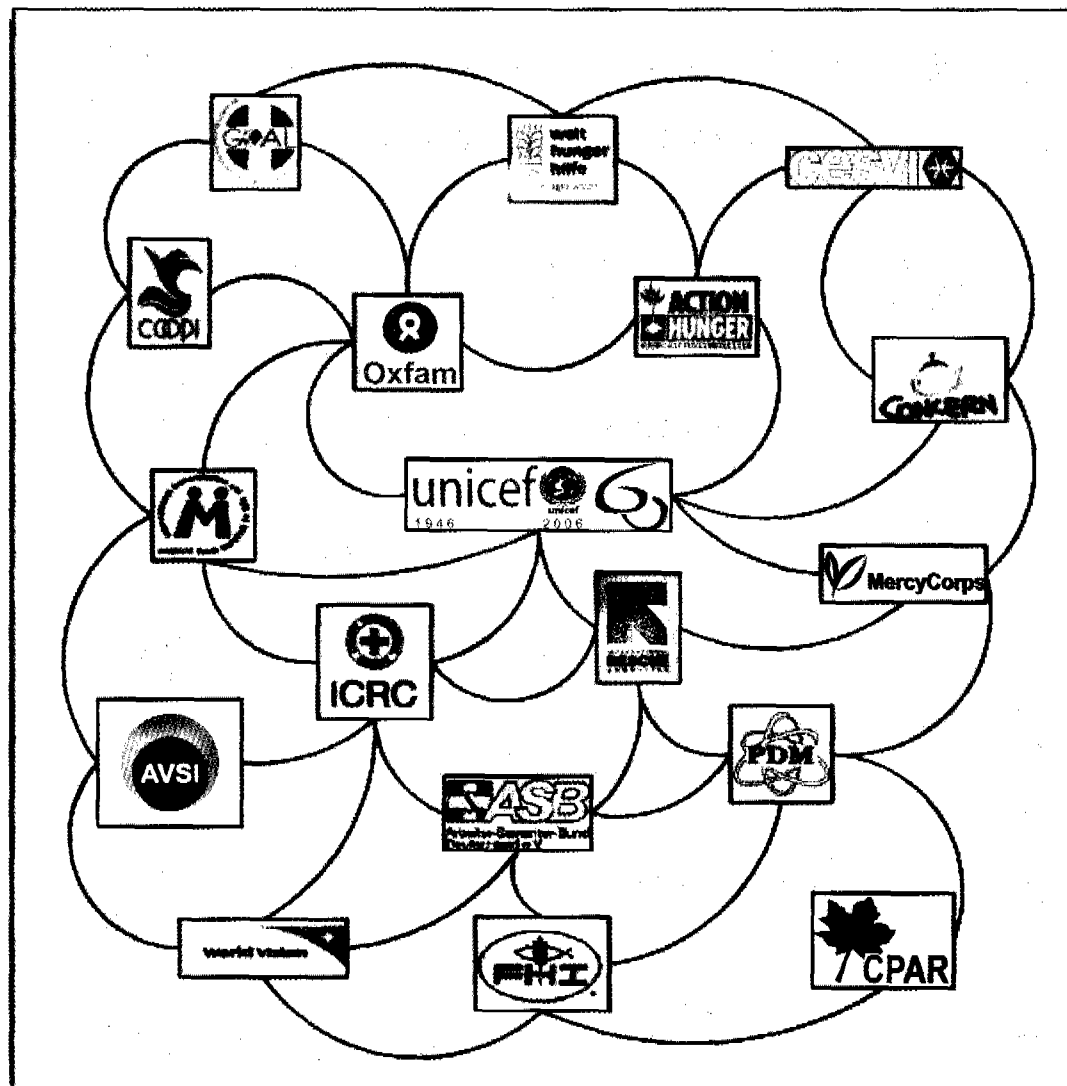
GOAL

welt hunger hilfe

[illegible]

CESVI

COOPI

Oxfam

ACTION HUNGER

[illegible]

CONCERN

unicef
unicef
1946 2006

M

MercyCorps

ICRC

AVSI

PDM

ASB
Arbeiter-Samariter-Bund Deutschland e.V.

World Vision

FHI

CPAR